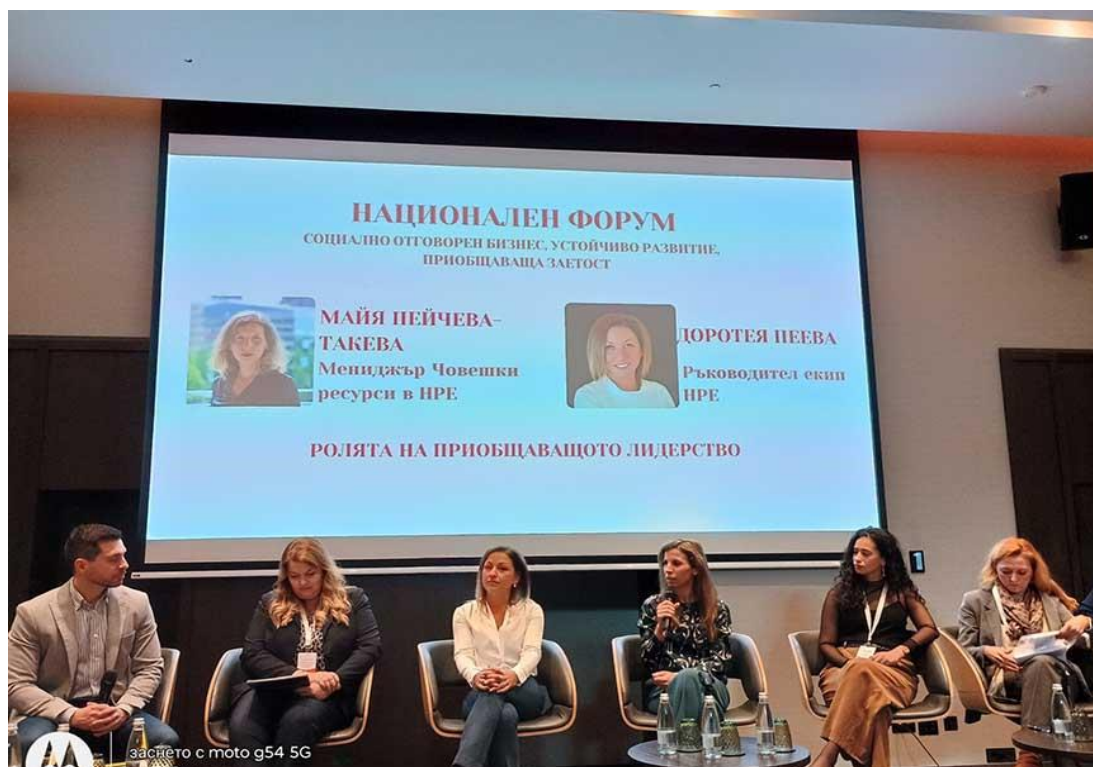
НАЦИОНАЛЕН ФОРУМ
СОЦИАЛНО ОТГОВОРЕН БИЗНЕС, УСТОЙЧИВО РАЗВИТИЕ, ПРИОБЩАВАЩА ЗАЕТОСТ

МАЙЯ ПЕЙЧЕВА-ТАКЕВА
Мениджър Човешки ресурси в НРЕ

ДОРОТЕЯ ПЕЕВА
Ръководител екип НРЕ

РОЛЯТА НА ПРИОБЩАВАЩОТО ЛИДЕРСТВО

заснето с moto g54 5G